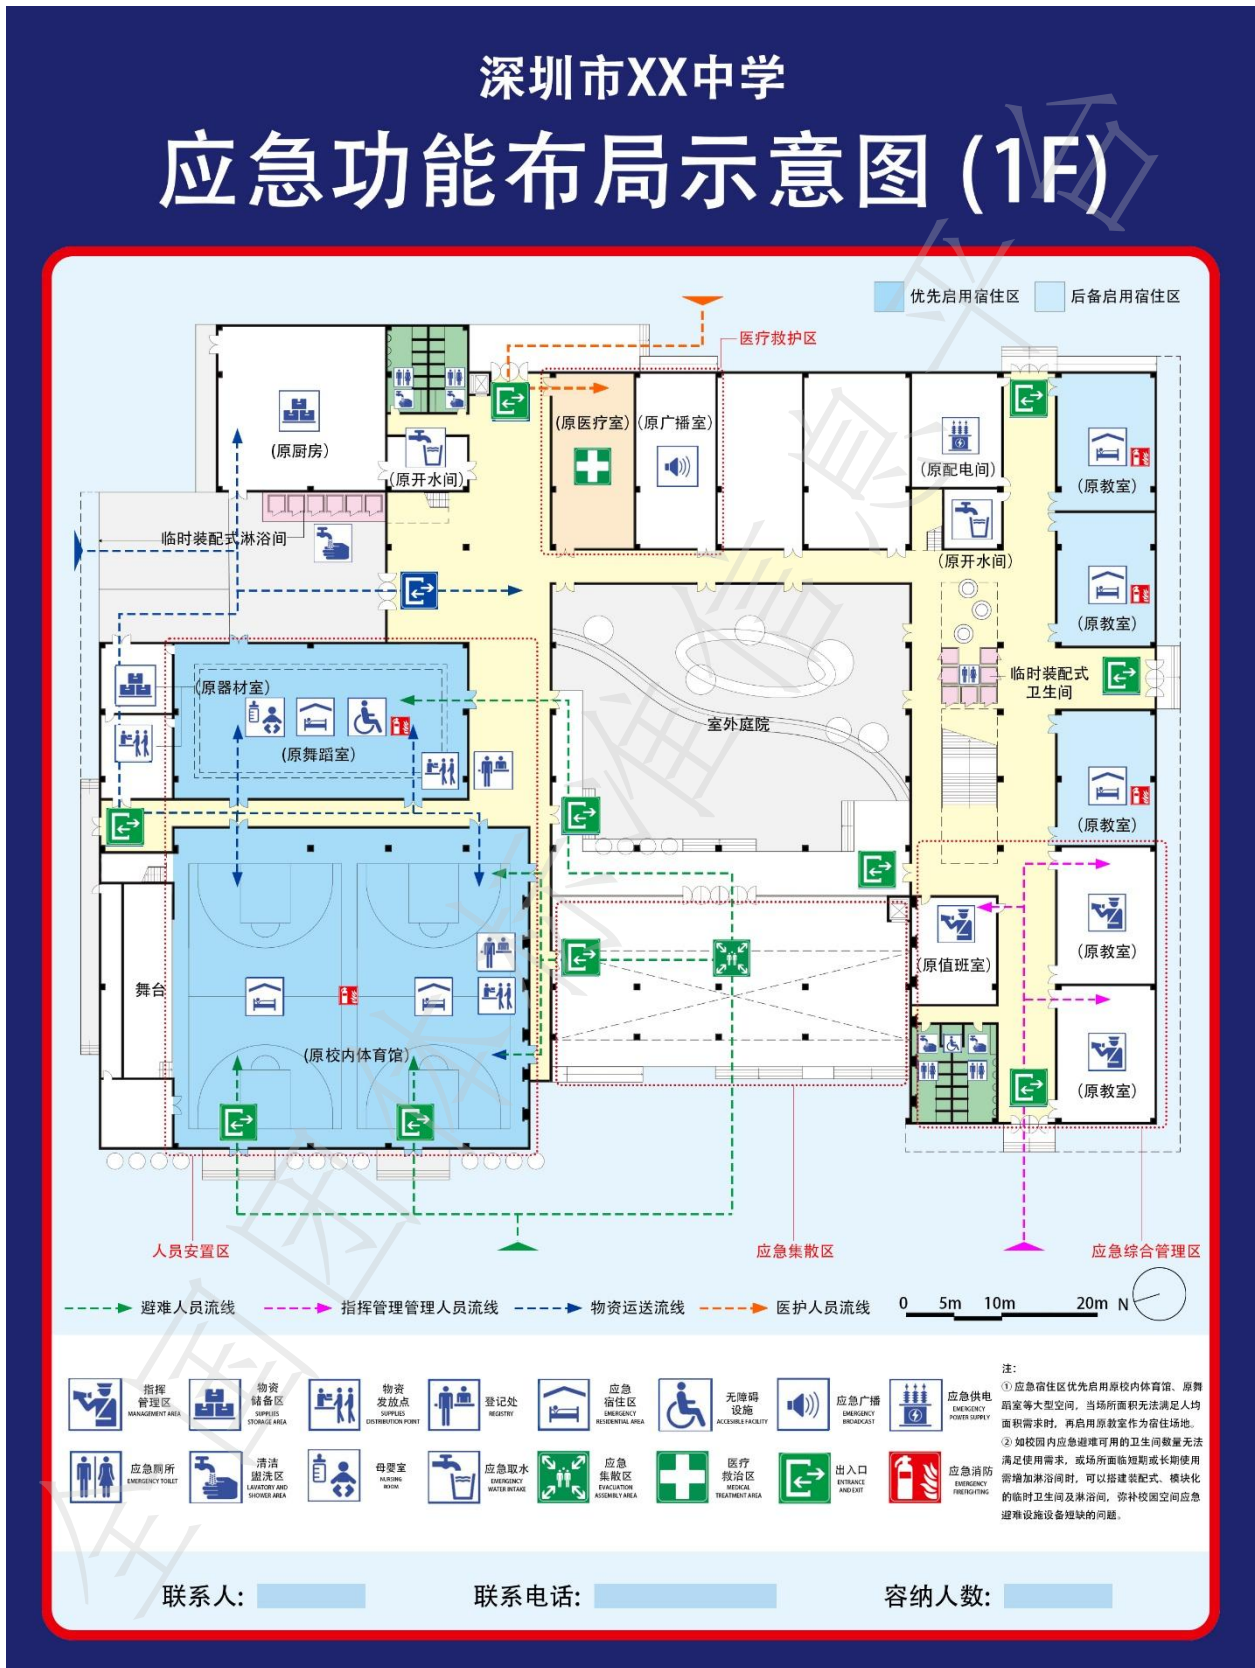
深圳市XX中学

应急功能布局示意图（1F）

优先启用宿住区 后备启用宿住区

医疗救护区

（原厨房）

（原开水间）

临时装配式淋浴间

（原医疗室）

（原广播室）

（原配电间）

（原教室）

（原开水间）

（原教室）

临时装配式卫生间

（原器材室）

（原舞蹈室）

室外庭院

（原教室）

舞台

（原值班室）

（原教室）

（原校内体育馆）

（原教室）

人员安置区

应急集散区

应急综合管理区

避难人员流线 指挥管理管理人员流线 物资运送流线 医护人员流线

0 5m 10m 20m N

| 指挥管理区 MANAGEMENT AREA | 物资储备区 SUPPLIES STORAGE AREA | 物资发放点 SUPPLIES DISTRIBUTION POINT | 登记处 REGISTRY | 应急宿住区 EMERGENCY RESIDENTIAL AREA | 无障碍设施 ACCESIBLE FACILITY | 应急广播 EMERGENCY BROADCAST | 应急供电 EMERGENCY POWER SUPPLY |
|---|---|---|---|---|---|---|---|
| 应急厕所 EMERGENCY TOILET | 清洁盥洗区 LAVATORY AND SHOWER AREA | 母婴室 NURSING ROOM | 应急取水 EMERGENCY WATER INTAKE | 应急集散区 EVACUATION ASSEMBLY AREA | 医疗救治区 MEDICAL TREATMENT AREA | 出入口 ENTRANCE AND EXIT | 应急消防 EMERGENCY FIREFIGHTING |

注：
① 应急宿住区优先启用原校内体育馆、原舞蹈室等大型空间，当场所面积无法满足人员需求时，再启用原教室作为宿住场地。
② 如校园内应急避难可用的卫生间数量无法满足使用需求，或场所面临短期或长期使用需增加淋浴间时，可以搭建装配式、模块化的临时卫生间及淋浴间，弥补校园空间应急避难设施设备短缺的问题。

联系人：

联系电话：

容纳人数：